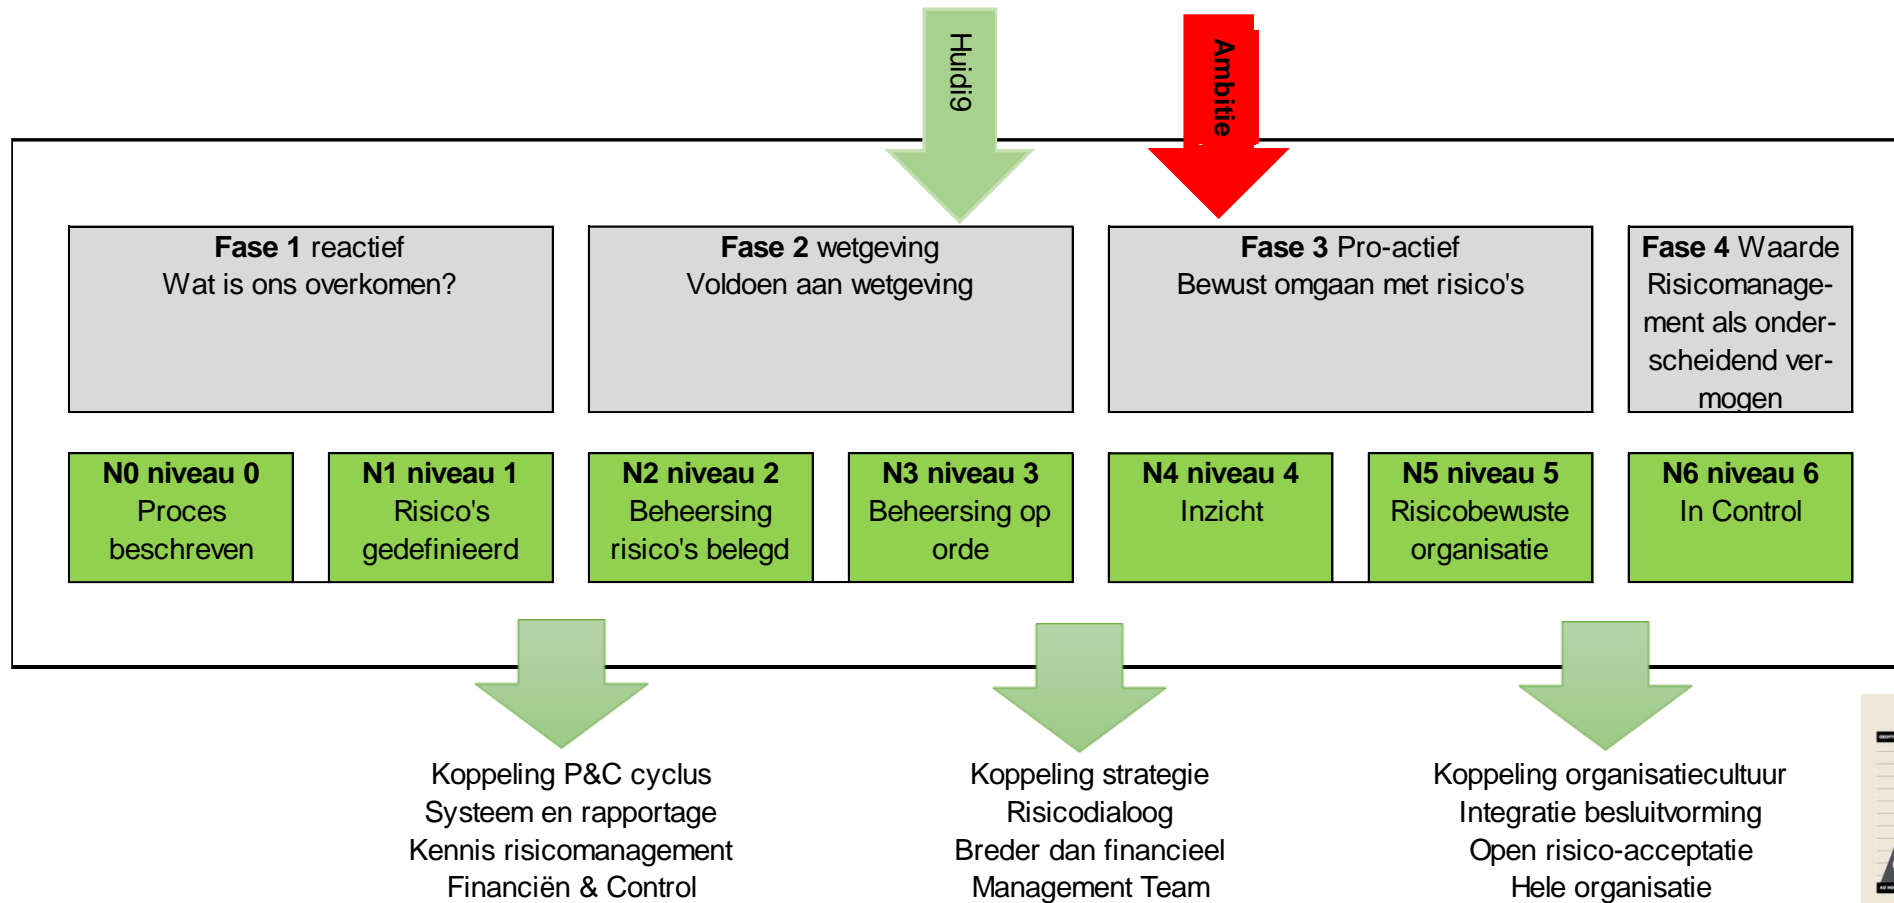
Huidig

Ambitie

**Fase 1** reactief
Wat is ons overkomen?

**Fase 2** wetgeving
Voldoen aan wetgeving

**Fase 3** Pro-actief
Bewust omgaan met risico's

**Fase 4** Waarde
Risicomanagement als onderscheidend vermogen

**N0 niveau 0**
Proces beschreven

**N1 niveau 1**
Risico's gedefinieerd

**N2 niveau 2**
Beheersing risico's belegd

**N3 niveau 3**
Beheersing op orde

**N4 niveau 4**
Inzicht

**N5 niveau 5**
Risicobewuste organisatie

**N6 niveau 6**
In Control

Koppeling P&C cyclus
Systeem en rapportage
Kennis risicomanagement
Financiën & Control

Koppeling strategie
Risicodialoog
Breder dan financieel
Management Team

Koppeling organisatiecultuur
Integratie besluitvorming
Open risico-acceptatie
Hele organisatie